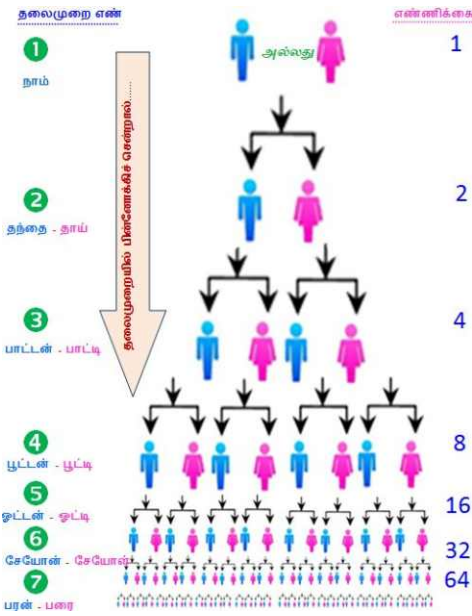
தலைமுறை எண்
எண்ணிக்கை

1
நாம்
அல்லது
1

தலைமுறையில் பின்னோக்கிச் சென்றால்.....

2
தந்தை - தாய்
2

3
பாட்டன் - பாட்டி
4

4
பூட்டன் - பூட்டி
8

5
ஓட்டன் - ஓட்டி
16

6
சேயோன் - சேயோள்
32

7
பரன் - பரை
64